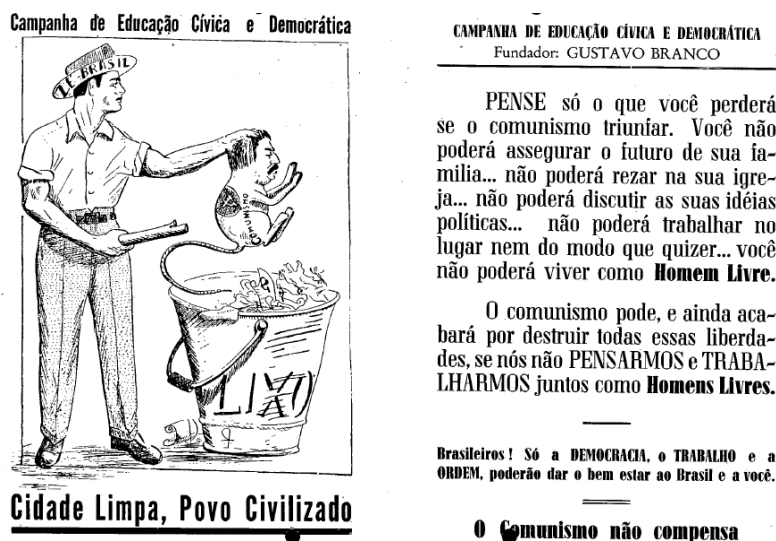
Campanha de Educação Cívica e Democrática

BRASIL

COMUNISMO

LIXO

Cidade Limpa, Povo Civilizado

CAMPANHA DE EDUCAÇÃO CÍVICA E DEMOCRÁTICA
Fundador: GUSTAVO BRANCO

PENSE só o que você perderá se o comunismo triunfar. Você não poderá assegurar o futuro de sua família... não poderá rezar na sua igreja... não poderá discutir as suas idéias políticas... não poderá trabalhar no lugar nem do modo que quizer... você não poderá viver como Homem Livre.

O comunismo pode, e ainda acabará por destruir todas essas liberdades, se nós não PENSARMOS e TRABALHARMOS juntos como Homens Livres.

Brasileiros! Só a DEMOCRACIA, o TRABALHO e a ORDEM, poderão dar o bem estar ao Brasil e a você.

O Comunismo não compensa